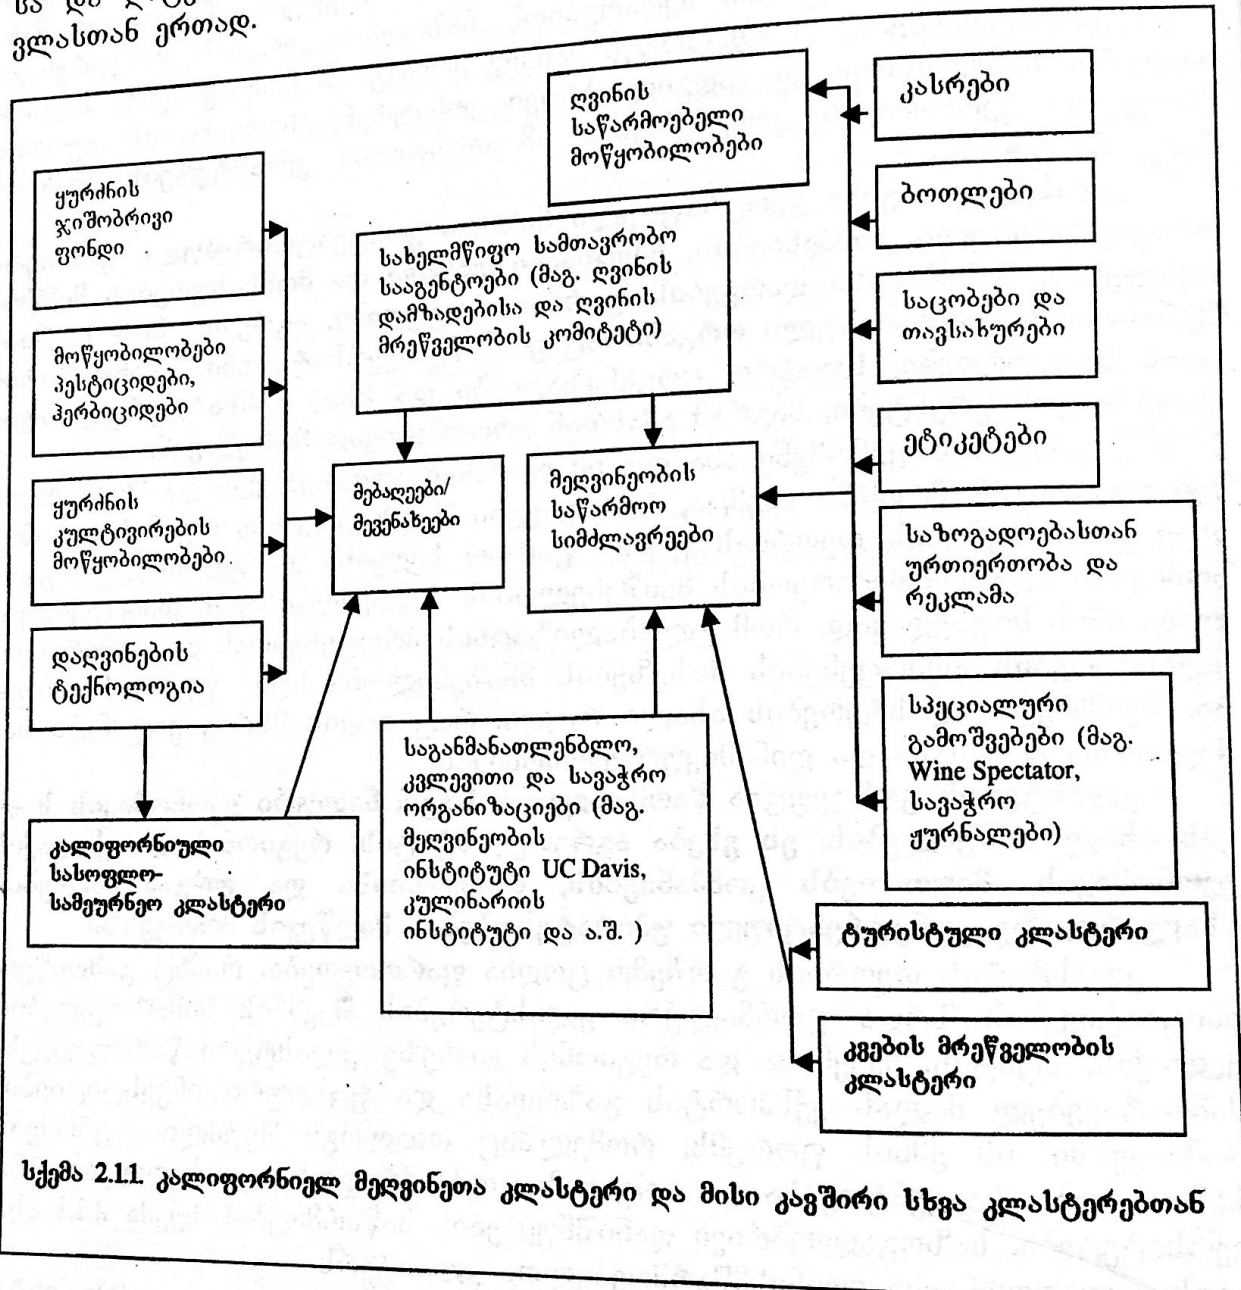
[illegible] ვლასთან ერთად.

ყურძნის ჯიშობრივი ფონდი

მოწყობილობები პესტიციდები, ჰერბიციდები

ყურძნის კულტივირების მოწყობილობები

დაღვინების ტექნოლოგია

კალიფორნიული სასოფლო-სამეურნეო კლასტერი

ღვინის საწარმოებელი მოწყობილობები

სახელმწიფო სამთავრობო სააგენტოები (მაგ. ღვინის დამზადებისა და ღვინის მრეწველობის კომიტეტი)

მებაღეები/ მევენახეები

მეღვინეობის საწარმოო სიმძლავრეები

საგანმანათლებლო, კვლევითი და სავაჭრო ორგანიზაციები (მაგ. მეღვინეობის ინსტიტუტი UC Davis, კულინარიის ინსტიტუტი და ა.შ. )

კასრები

ბოთლები

საცობები და თავსახურები

ეტიკეტები

საზოგადოებასთან ურთიერთობა და რეკლამა

სპეციალური გამოშვებები (მაგ. Wine Spectator, სავაჭრო ჟურნალები)

ტურისტული კლასტერი

კვების მრეწველობის კლასტერი

სქემა 2.1.1. კალიფორნიელ მეღვინეთა კლასტერი და მისი კავშირი სხვა კლასტერებთან